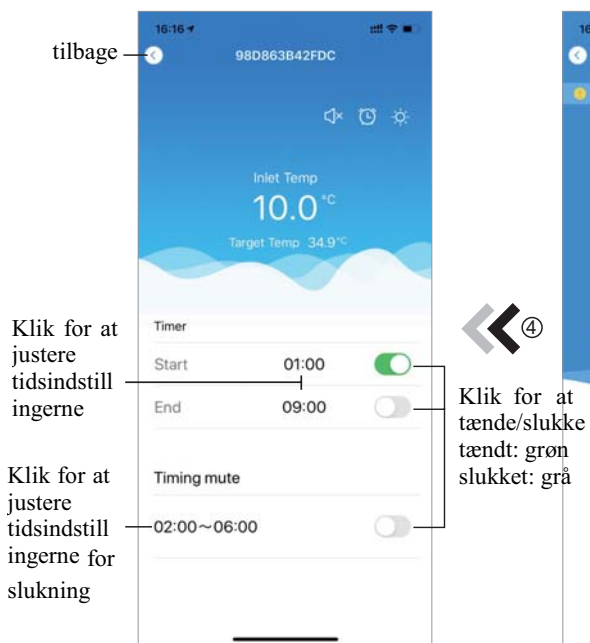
16:16

tilbage

98D863B42FDC

Inlet Temp

10.0 °C

Target Temp 34.9 °C

Timer

Start 01:00

End 09:00

Timing mute

02:00～06:00

Klik for at justere tidsindstillingerne

Klik for at justere tidsindstillingerne for slukning

④

Klik for at tænde/slukke
tændt: grøn
slukket: grå

16